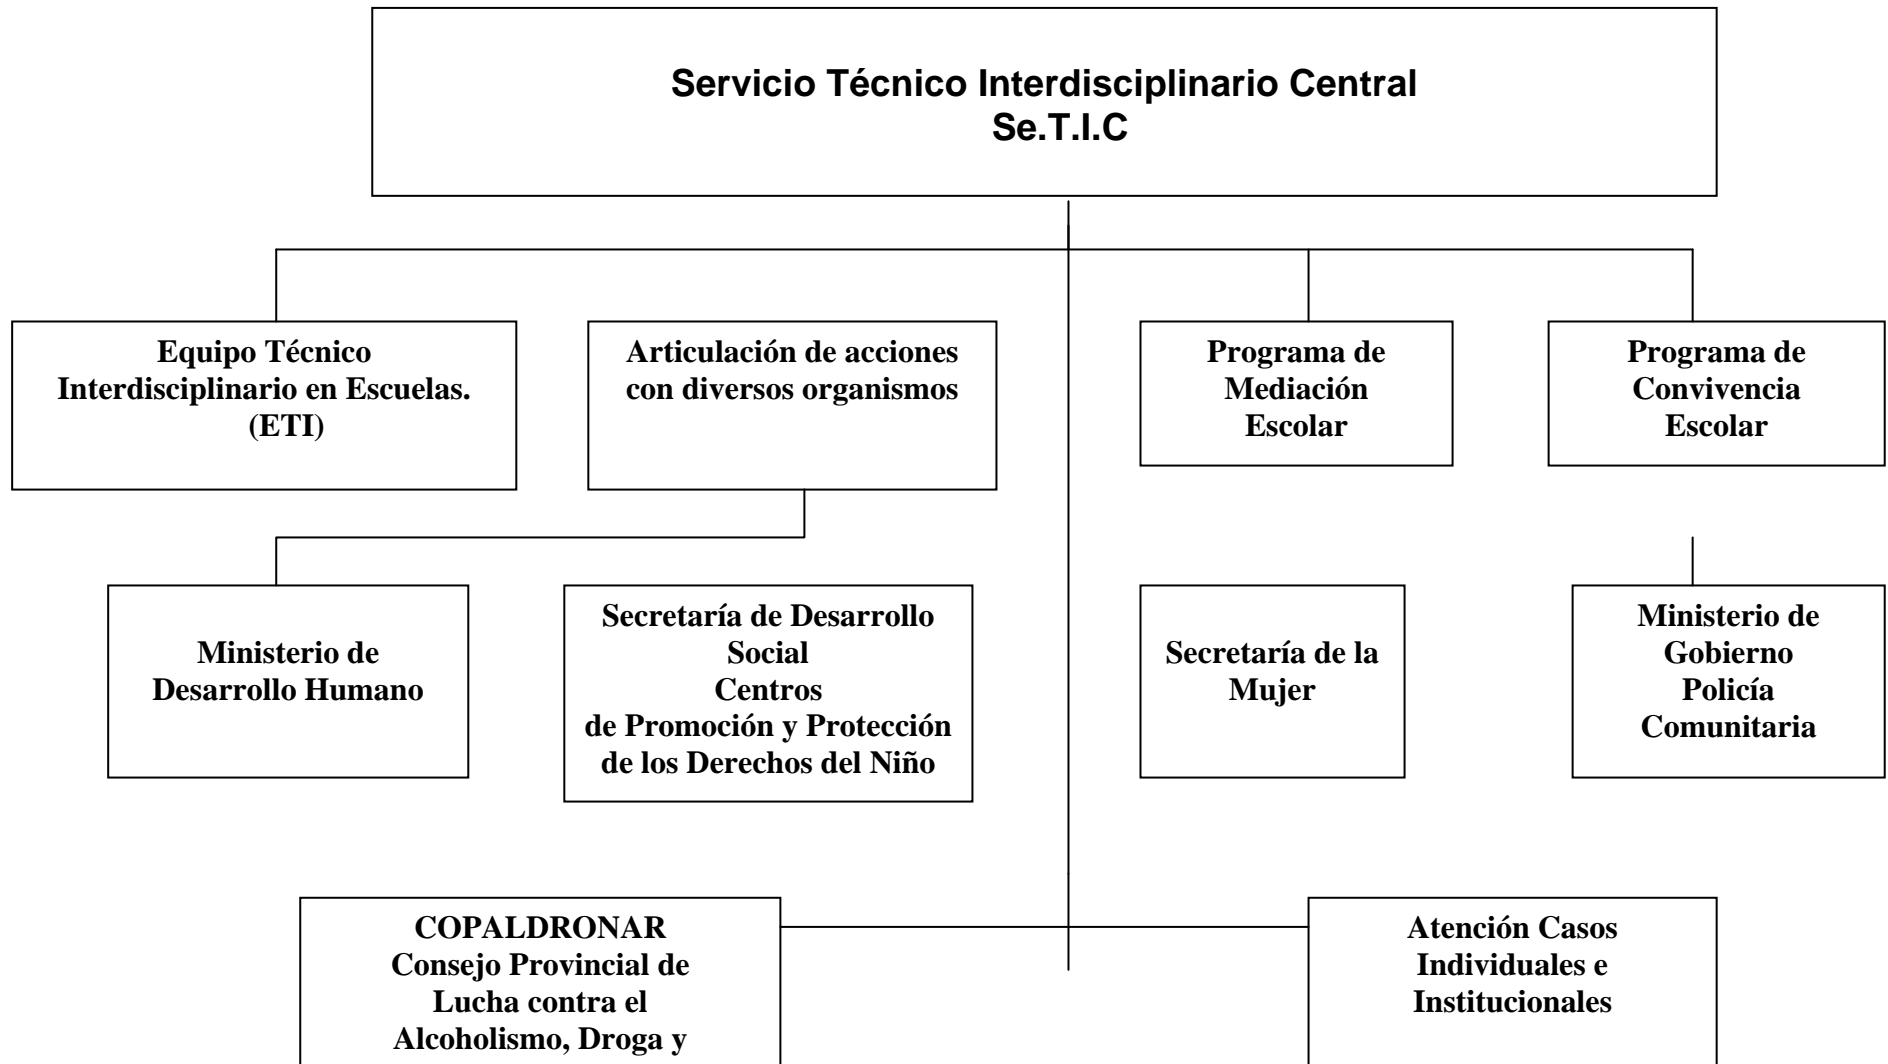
Servicio Técnico Interdisciplinario Central
Se.T.I.C

Equipo Técnico Interdisciplinario en Escuelas. (ETI)

Articulación de acciones con diversos organismos

Programa de Mediación Escolar

Programa de Convivencia Escolar

Ministerio de Desarrollo Humano

Secretaría de Desarrollo Social
Centros de Promoción y Protección de los Derechos del Niño

Secretaría de la Mujer

Ministerio de Gobierno
Policía Comunitaria

COPALDRONAR
Consejo Provincial de Lucha contra el Alcoholismo, Droga y

Atención Casos Individuales e Institucionales